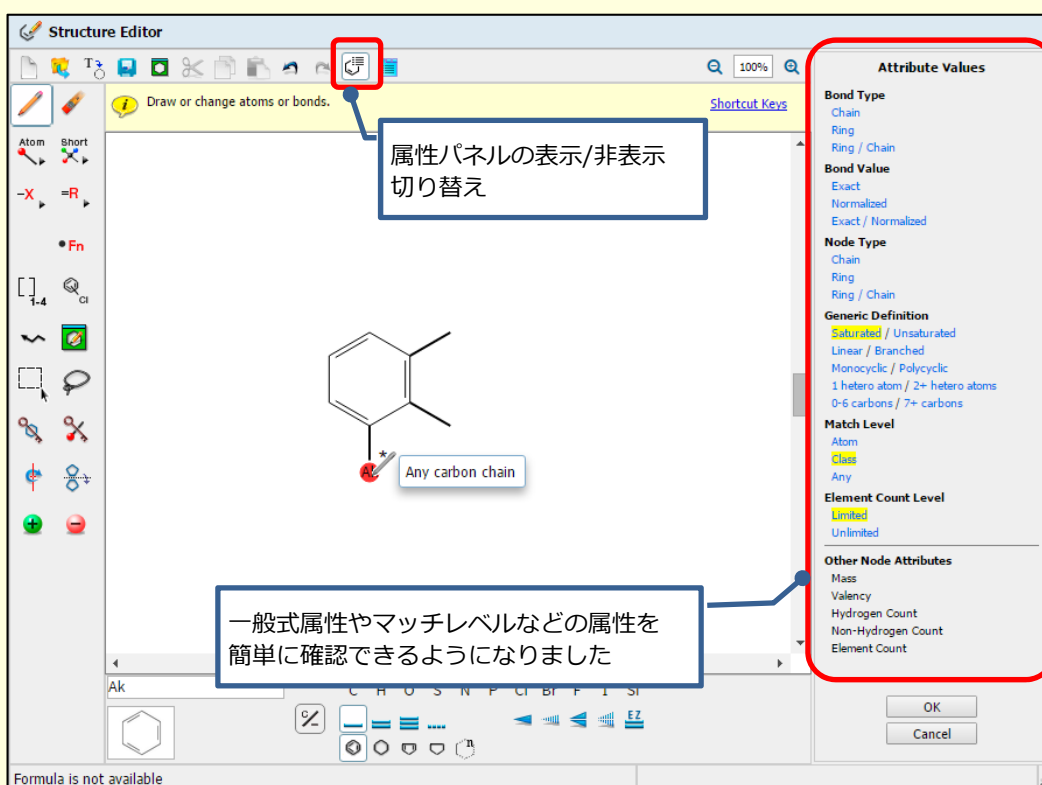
Structure Editor

100%

Draw or change atoms or bonds.

Shortcut Keys

属性パネルの表示/非表示切り替え

Atom Short

-X =R

Fn

1-4

Ak

Any carbon chain

一般式属性やマッチレベルなどの属性を簡単に確認できるようになりました

Ak

C H O S N P Cl Br F I Si

EZ

Formula is not available

Attribute Values

Bond Type
Chain
Ring
Ring / Chain

Bond Value
Exact
Normalized
Exact / Normalized

Node Type
Chain
Ring
Ring / Chain

Generic Definition
Saturated / Unsaturated
Linear / Branched
Monocyclic / Polycyclic
1 hetero atom / 2+ hetero atoms
0-6 carbons / 7+ carbons

Match Level
Atom
Class
Any

Element Count Level
Limited
Unlimited

Other Node Attributes
Mass
Valency
Hydrogen Count
Non-Hydrogen Count
Element Count

OK
Cancel